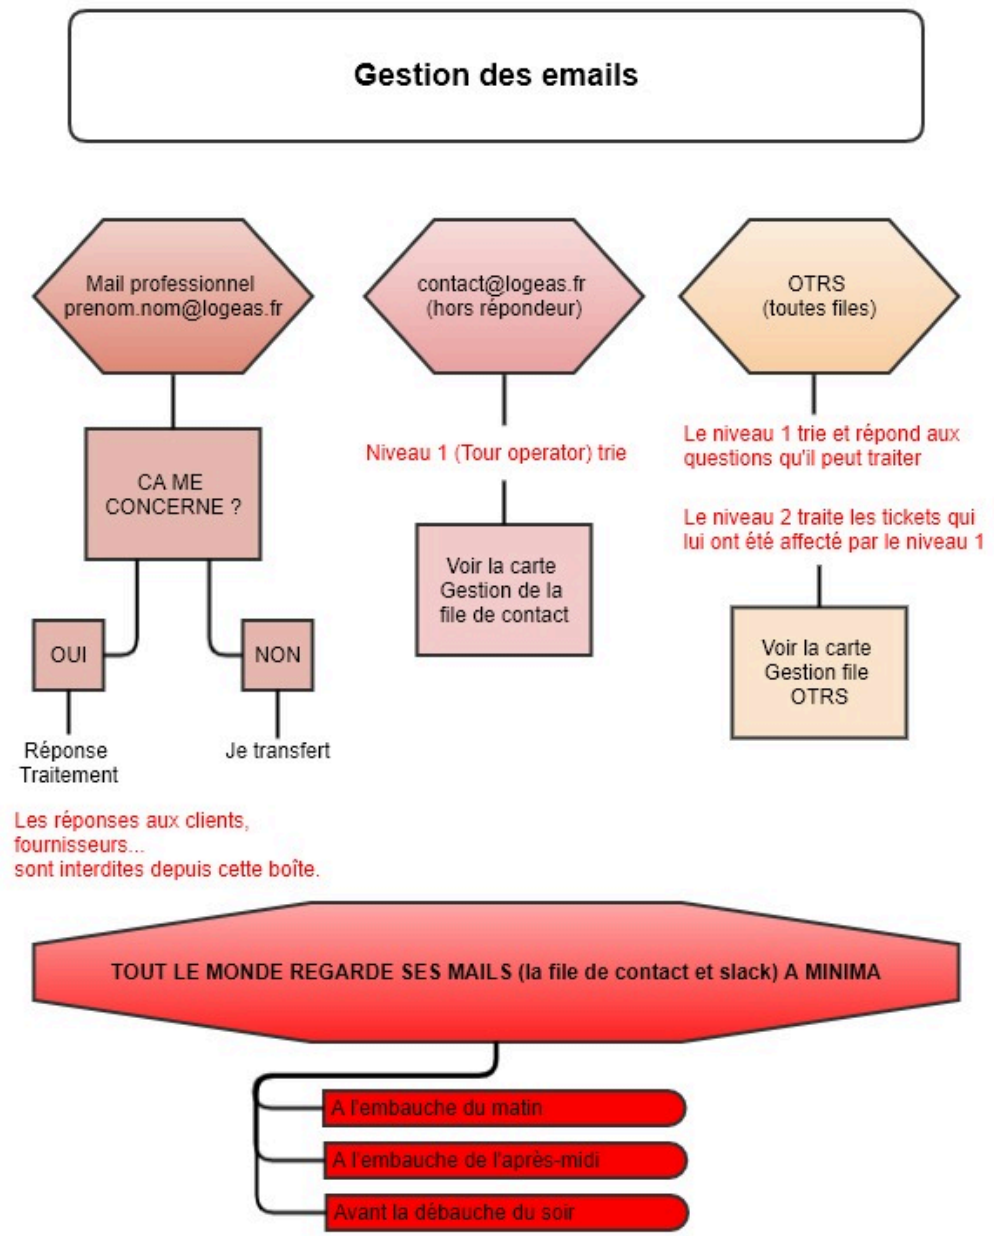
Gestion des emails

Mail professionnel
prenom.nom@logeas.fr

CA ME CONCERNE ?

OUI

NON

Réponse
Traitement

Je transfert

Les réponses aux clients, fournisseurs...
sont interdites depuis cette boîte.

contact@logeas.fr
(hors répondeur)

Niveau 1 (Tour operator) trie

Voir la carte Gestion de la file de contact

OTRS
(toutes files)

Le niveau 1 trie et répond aux questions qu'il peut traiter

Le niveau 2 traite les tickets qui lui ont été affecté par le niveau 1

Voir la carte Gestion file OTRS

TOUT LE MONDE REGARDE SES MAILS (la file de contact et slack) A MINIMA

A l'embauche du matin

A l'embauche de l'après-midi

Avant la débauche du soir